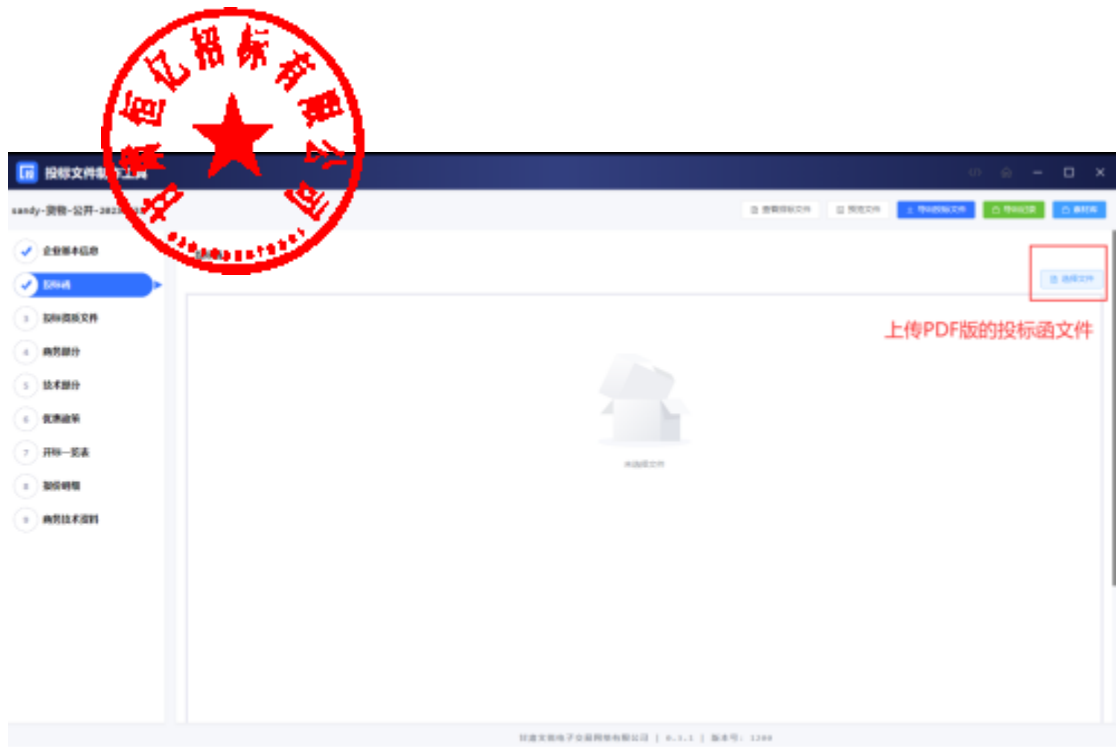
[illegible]恒亿招标有限公司

投标文件制作工具

sandy-货物-公开-2023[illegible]

查看招标文件
预览文件
导出投标文件
导出记录
新建文档

企业基本信息
投标函
投标报价文件
商务部分
技术部分
优惠政策
开标一览表
报价明细
商务技术资料

选择文件

上传PDF版的投标函文件

未选择文件

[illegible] | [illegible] | 版本号: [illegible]